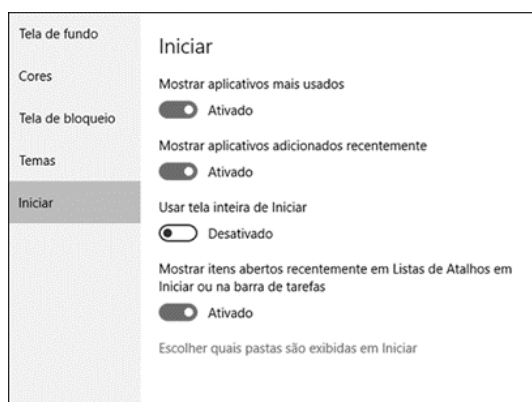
Tela de fundo

Cores

Tela de bloqueio

Temas

Iniciar

Iniciar

Mostrar aplicativos mais usados

Ativado

Mostrar aplicativos adicionados recentemente

Ativado

Usar tela inteira de Iniciar

Desativado

Mostrar itens abertos recentemente em Listas de Atalhos no Iniciar ou na barra de tarefas

Ativado

Escolher quais pastas são exibidas em Iniciar